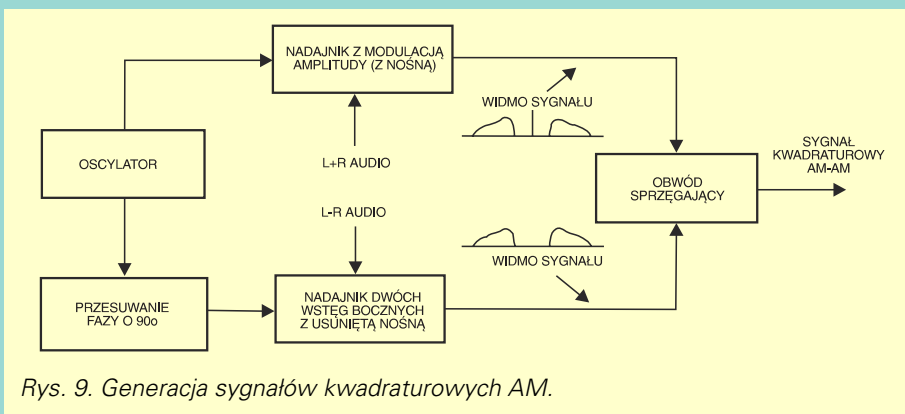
NADAJNIK Z MODULACJĄ AMPLITUDY (Z NOŚNĄ)

OSCYLATOR

WIDMO SYGNAŁU

L+R AUDIO

OBWÓD SPRZĘGAJĄCY

SYGNAŁ KWADRATUROWY AM-AM

L-R AUDIO

WIDMO SYGNAŁU

PRZESUWANIE FAZY O 90o

NADAJNIK DWÓCH WSTĘG BOCZNYCH Z USUNIĘTĄ NOŚNĄ

Rys. 9. Generacja sygnałów kwadraturowych AM.